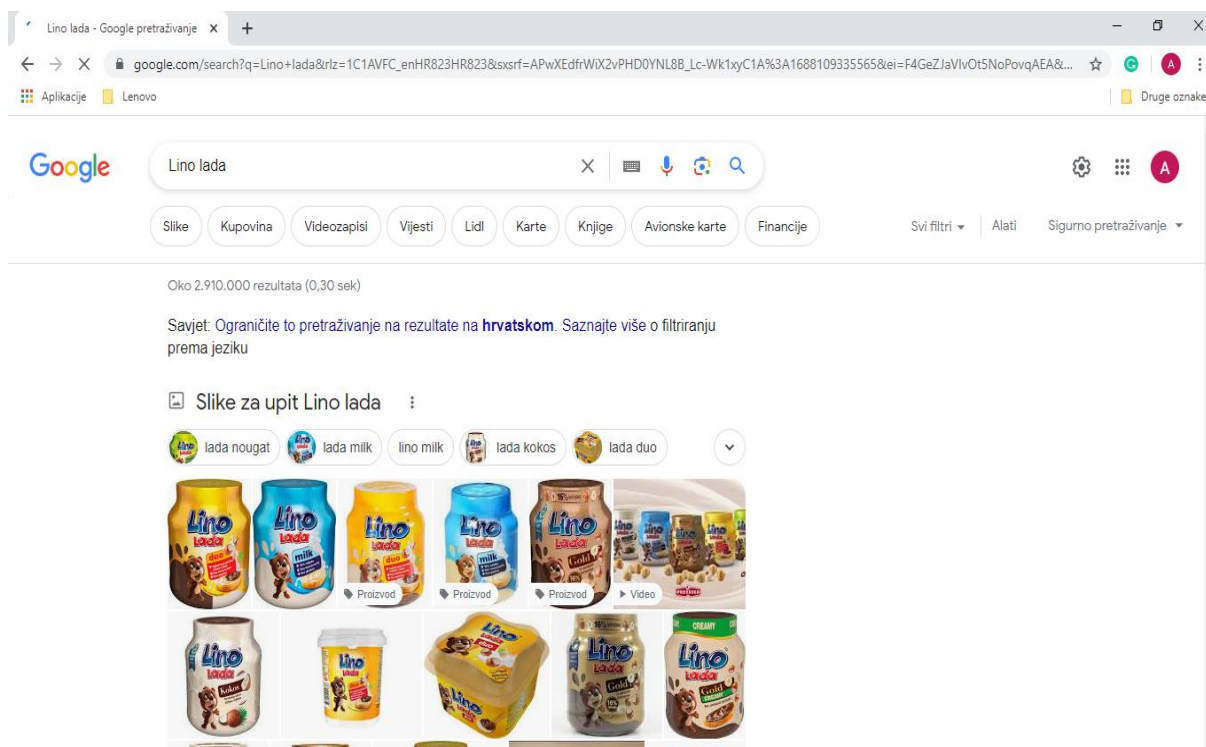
Lino lada - Google pretraživanje ×

google.com/search?q=Lino+lada&rlz=1C1AVFC_enHR823HR823&sxsrf=APwXEdfrWiX2vPHD0YNL8B_Lc-Wk1xyC1A%3A1688109335565&ei=F4GeZJaVlvOt5NoPovqAEA&...

Aplikacije Lenovo Druge oznake

Google

Lino lada

Slike Kupovina Videozapisi Vijesti Lidl Karte Knjige Avionske karte Financije

Svi filtri Alati Sigurno pretraživanje

Oko 2.910.000 rezultata (0,30 sek)

Savjet: Ograničite to pretraživanje na rezultate na **hrvatskom**. Saznajte više o filtriranju prema jeziku

Slike za upit Lino lada

lada nougat lada milk lino milk lada kokos lada duo

Lino lada duo Lino lada milk Lino lada Lino lada milk Lino lada Gold Video

Proizvod Proizvod Proizvod

Lino lada kokos Lino Lino lada Lino lada Gold CREAMY Lino lada Gold